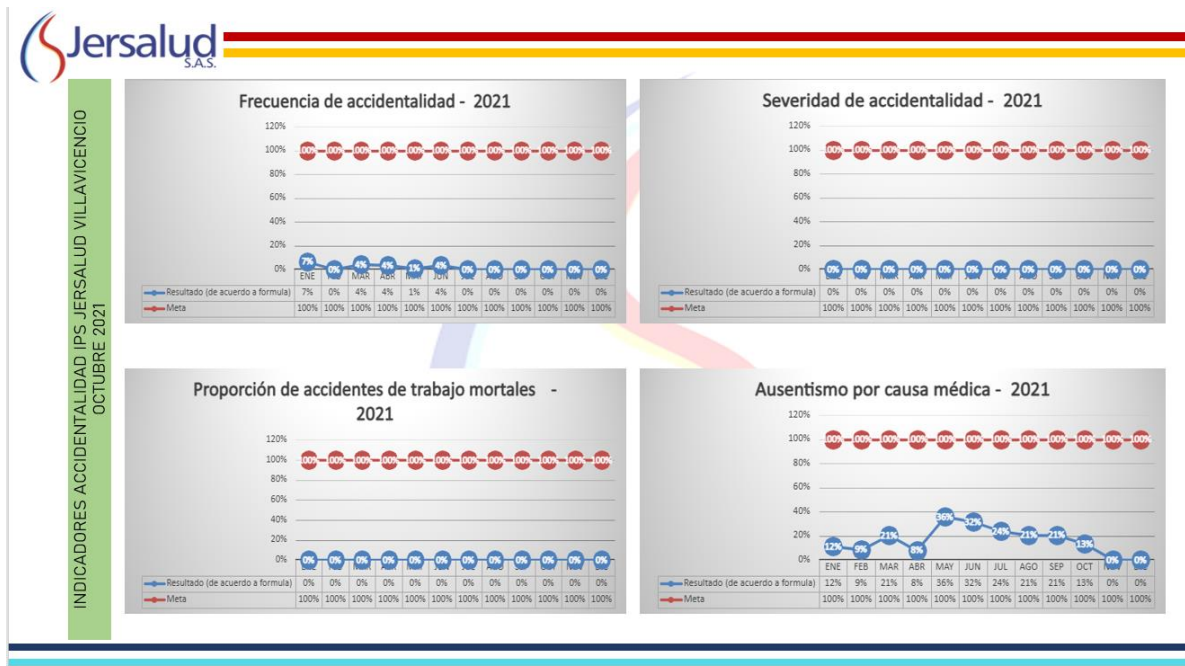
Jersalud S.A.S.

INDICADORES ACCIDENTALIDAD IPS JERSALUD VILLAVICENCIO OCTUBRE 2021

Frecuencia de accidentalidad - 2021

120%
100%
80%
60%
40%
20%
0%

| | ENE | | MAR | ABR | | JUN | | | | | | |
|---|---|---|---|---|---|---|---|---|---|---|---|---|
| Resultado (de acuerdo a formula) | 7% | 0% | 4% | 4% | 1% | 4% | 0% | 0% | 0% | 0% | 0% | 0% |
| Meta | 100% | 100% | 100% | 100% | 100% | 100% | 100% | 100% | 100% | 100% | 100% | 100% |

Severidad de accidentalidad - 2021

120%
100%
80%
60%
40%
20%
0%

| | | | | | | | | | | | | |
|---|---|---|---|---|---|---|---|---|---|---|---|---|
| Resultado (de acuerdo a formula) | 0% | 0% | 0% | 0% | 0% | 0% | 0% | 0% | 0% | 0% | 0% | 0% |
| Meta | 100% | 100% | 100% | 100% | 100% | 100% | 100% | 100% | 100% | 100% | 100% | 100% |

Proporción de accidentes de trabajo mortales - 2021

120%
100%
80%
60%
40%
20%
0%

| | | | | | | | | | | | | |
|---|---|---|---|---|---|---|---|---|---|---|---|---|
| Resultado (de acuerdo a formula) | 0% | 0% | 0% | 0% | 0% | 0% | 0% | 0% | 0% | 0% | 0% | 0% |
| Meta | 100% | 100% | 100% | 100% | 100% | 100% | 100% | 100% | 100% | 100% | 100% | 100% |

Ausentismo por causa médica - 2021

120%
100%
80%
60%
40%
20%
0%

| | ENE | FEB | MAR | ABR | MAY | JUN | JUL | AGO | SEP | OCT | | |
|---|---|---|---|---|---|---|---|---|---|---|---|---|
| Resultado (de acuerdo a formula) | 12% | 9% | 21% | 8% | 36% | 32% | 24% | 21% | 21% | 13% | 0% | 0% |
| Meta | 100% | 100% | 100% | 100% | 100% | 100% | 100% | 100% | 100% | 100% | 100% | 100% |